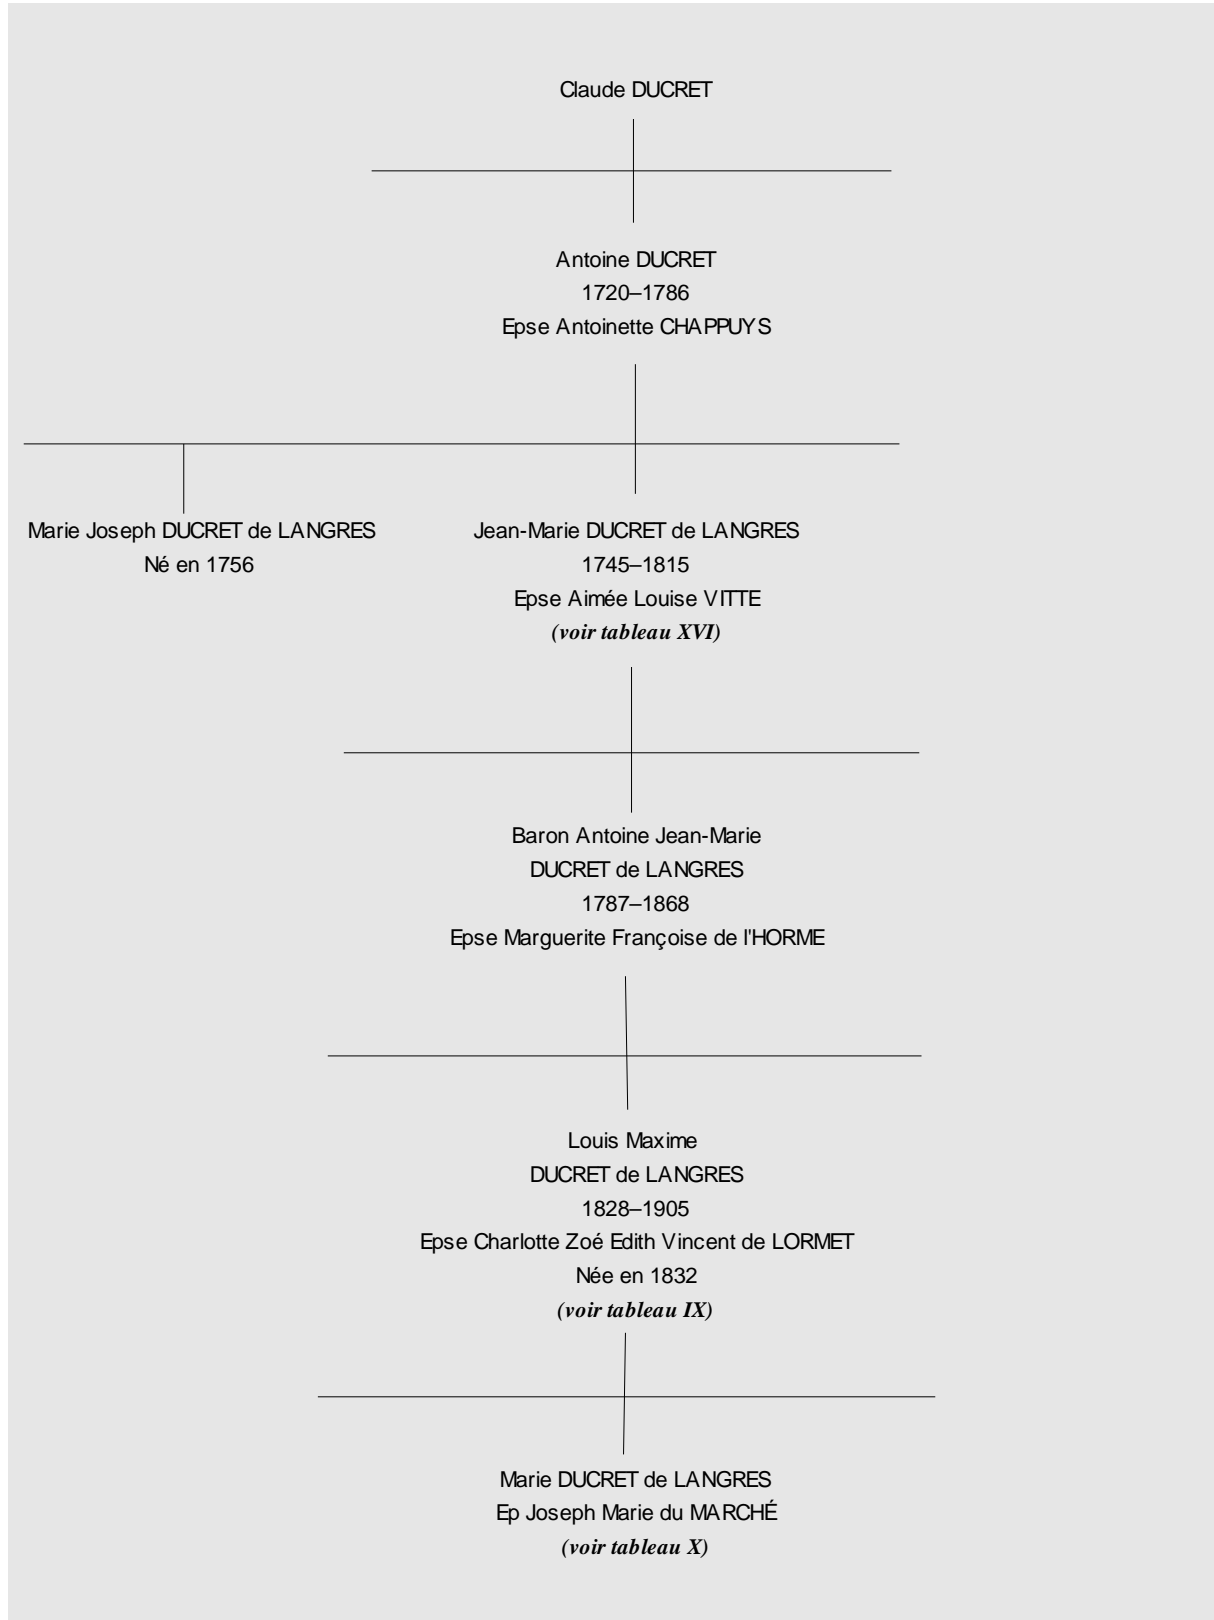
Claude DUCRET

Antoine DUCRET
1720–1786
Epse Antoinette CHAPPUYS

Marie Joseph DUCRET de LANGRES
Né en 1756

Jean-Marie DUCRET de LANGRES
1745–1815
Epse Aimée Louise VITTE
*(voir tableau XVI)*

Baron Antoine Jean-Marie
DUCRET de LANGRES
1787–1868
Epse Marguerite Françoise de l'HORME

Louis Maxime
DUCRET de LANGRES
1828–1905
Epse Charlotte Zoé Edith Vincent de LORMET
Née en 1832
*(voir tableau IX)*

Marie DUCRET de LANGRES
Ep Joseph Marie du MARCHÉ
*(voir tableau X)*